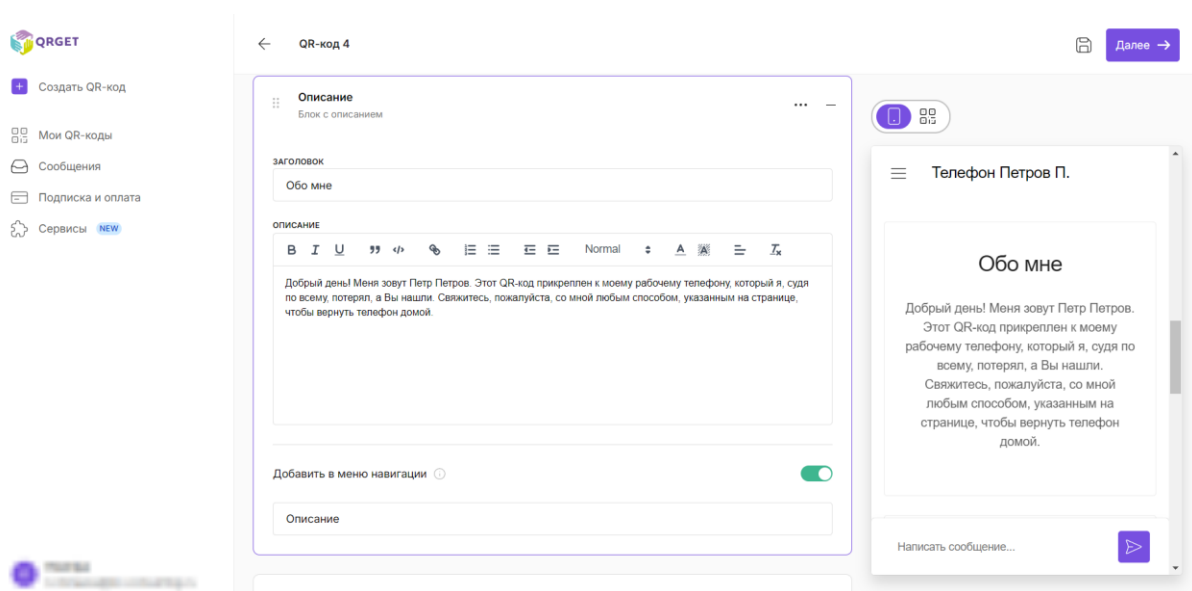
QRGET

Создать QR-код

Мои QR-коды

Сообщения

Подписка и оплата

Сервисы NEW

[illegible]
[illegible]

QR-код 4

Далее

Описание
Блок с описанием

ЗАГОЛОВОК

Обо мне

ОПИСАНИЕ

B I U Normal

Добрый день! Меня зовут Петр Петров. Этот QR-код прикреплен к моему рабочему телефону, который я, судя по всему, потерял, а Вы нашли. Свяжитесь, пожалуйста, со мной любым способом, указанным на странице, чтобы вернуть телефон домой.

Добавить в меню навигации

Описание

Телефон Петров П.

Обо мне

Добрый день! Меня зовут Петр Петров. Этот QR-код прикреплен к моему рабочему телефону, который я, судя по всему, потерял, а Вы нашли. Свяжитесь, пожалуйста, со мной любым способом, указанным на странице, чтобы вернуть телефон домой.

Написать сообщение...